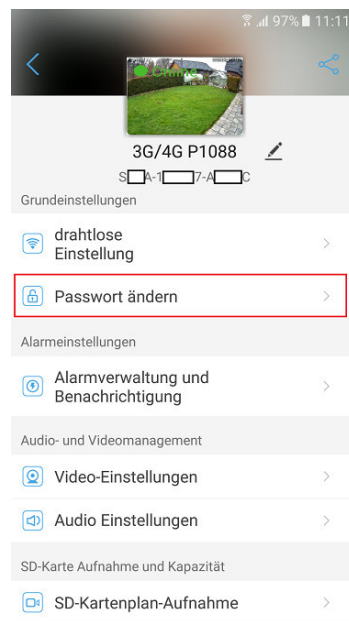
97% 11:11

Online

3G/4G P1088

S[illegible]A-1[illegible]7-A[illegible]C

Grundeinstellungen

drahtlose Einstellung

Passwort ändern

Alarmeinstellungen

Alarmverwaltung und Benachrichtigung

Audio- und Videomanagement

Video-Einstellungen

Audio Einstellungen

SD-Karte Aufnahme und Kapazität

SD-Kartenplan-Aufnahme